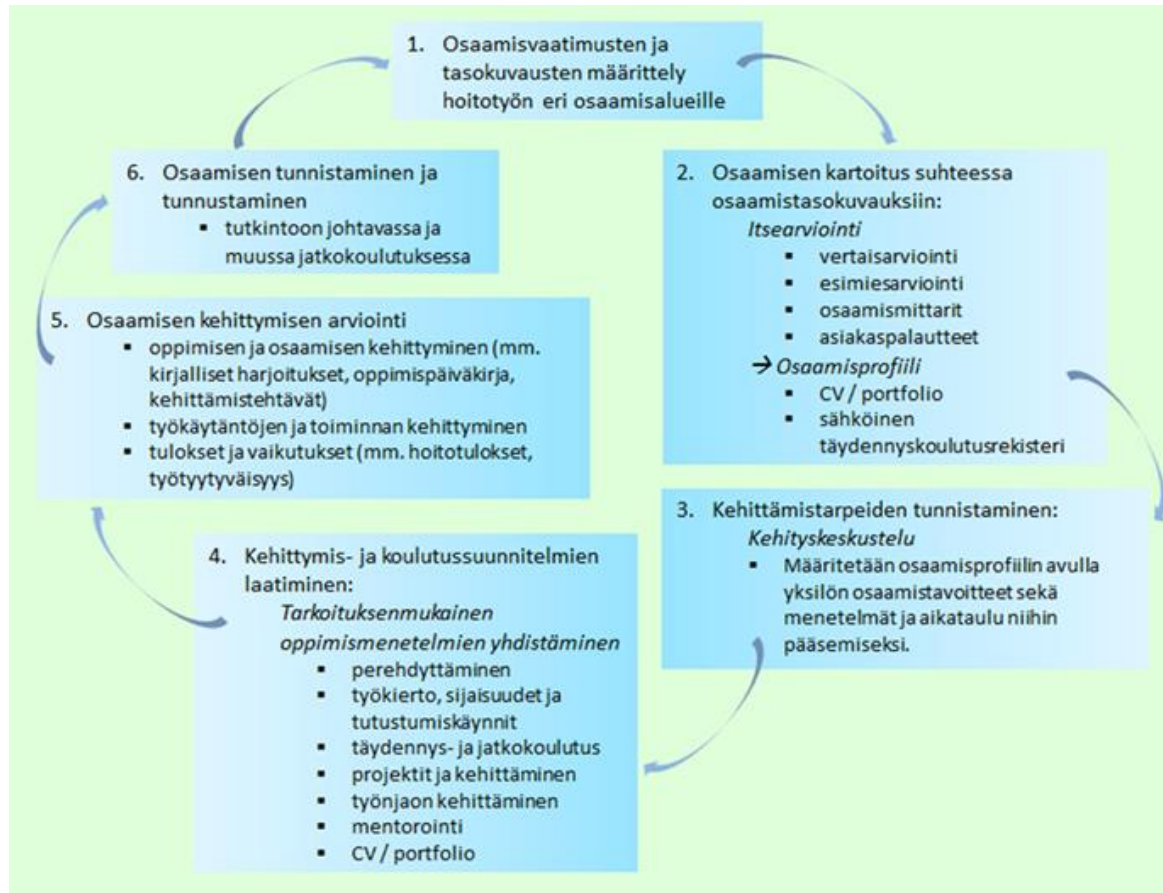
1. Osaamisvaatimusten ja tasokuvausten määrittely hoitotyön eri osaamisalueille

2. Osaamisen kartoitus suhteessa osaamistasokuvauksiin:
Itsearviointi
- vertaisarviointi
- esimiesarviointi
- osaamismittarit
- asiakaspalautteet

→ Osaamisprofiili
- CV / portfolio
- sähköinen täydennyskoulutusrekisteri

3. Kehittämistarpeiden tunnistaminen:
Kehityskeskustelu
- Määritetään osaamisprofiilin avulla yksilön osaamistavoitteet sekä menetelmät ja aikataulu niihin pääsemiseksi.

4. Kehittymis- ja koulutussuunnitelmien laatiminen:
Tarkoituksenmukainen oppimismenetelmien yhdistäminen
- perehdyttäminen
- työkierto, sijaisuudet ja tutustumiskäynnit
- täydennys- ja jatkokoulutus
- projektit ja kehittäminen
- työnjaon kehittäminen
- mentorointi
- CV / portfolio

5. Osaamisen kehittymisen arviointi
- oppimisen ja osaamisen kehittyminen (mm. kirjalliset harjoitukset, oppimispäiväkirja, kehittämistehtävät)
- työkäytäntöjen ja toiminnan kehittyminen
- tulokset ja vaikutukset (mm. hoitotulokset, työtyytyväisyys)

6. Osaamisen tunnistaminen ja tunnustaminen
- tutkintoon johtavassa ja muussa jatkokoulutuksessa